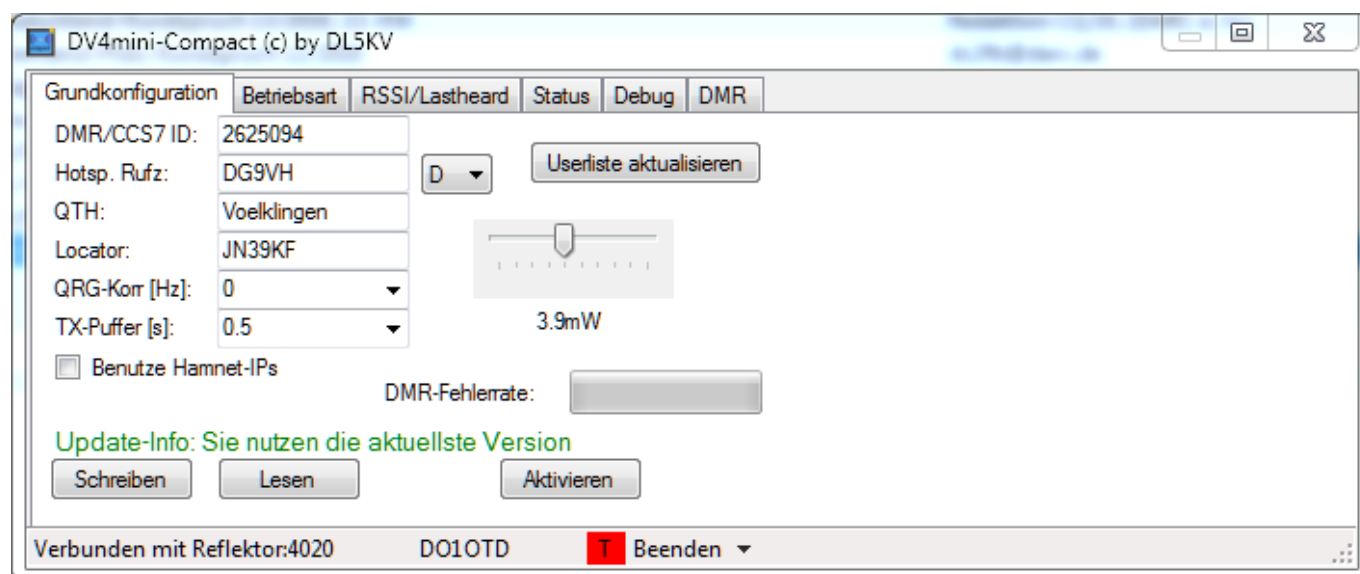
DV4mini-Compact (c) by DL5KV

Grundkonfiguration | Betriebsart | RSSI/Lastheard | Status | Debug | DMR

DMR/CCS7 ID: 2625094
Hotsp. Rufz: DG9VH
D
Userliste aktualisieren
QTH: Voelklingen
Locator: JN39KF
QRG-Korr [Hz]: 0
TX-Puffer [s]: 0.5
3.9mW
Benutze Hamnet-IPs
DMR-Fehlerrate:

Update-Info: Sie nutzen die aktuellste Version

Schreiben
Lesen
Aktivieren

Verbunden mit Reflektor:4020
DO1OTD
T
Beenden